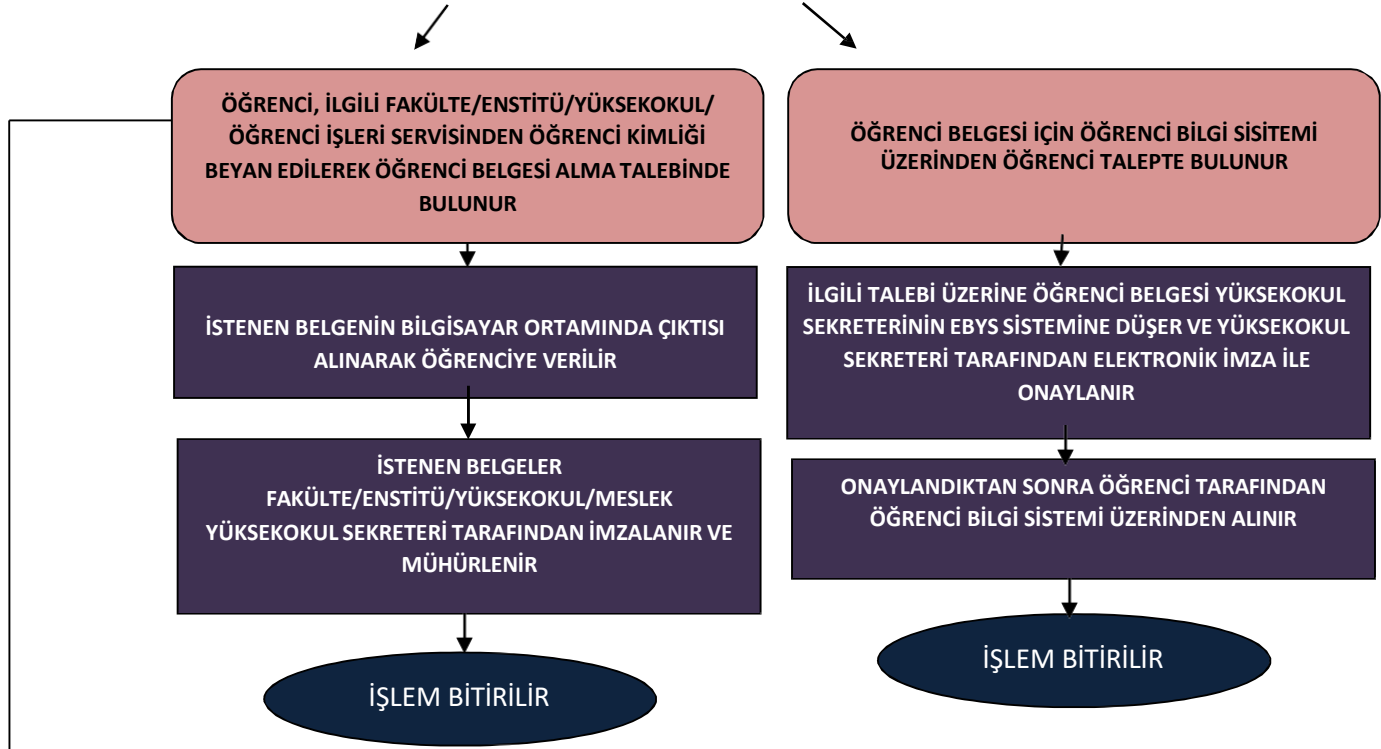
ÖĞRENCİ, İLGİLİ FAKÜLTE/ENSTİTÜ/YÜKSEKOKUL/ ÖĞRENCİ İŞLERİ SERVİSİNDEN ÖĞRENCİ KİMLİĞİ BEYAN EDİLEREK ÖĞRENCİ BELGESİ ALMA TALEBİNDE BULUNUR

İSTENEN BELGENİN BİLGİSAYAR ORTAMINDA ÇIKTISI ALINARAK ÖĞRENCİYE VERİLİR

İSTENEN BELGELER FAKÜLTE/ENSTİTÜ/YÜKSEKOKUL/MESLEK YÜKSEKOKUL SEKRETERİ TARAFINDAN İMZALANIR VE MÜHÜRLENİR

İŞLEM BİTİRİLİR

ÖĞRENCİ BELGESİ İÇİN ÖĞRENCİ BİLGİ SİSİTEMİ ÜZERİNDEN ÖĞRENCİ TALEPTE BULUNUR

İLGİLİ TALEBİ ÜZERİNE ÖĞRENCİ BELGESİ YÜKSEKOKUL SEKRETERİNİN EBYS SİSTEMİNE DÜŞER VE YÜKSEKOKUL SEKRETERİ TARAFINDAN ELEKTRONİK İMZA İLE ONAYLANIR

ONAYLANDIKTAN SONRA ÖĞRENCİ TARAFINDAN ÖĞRENCİ BİLGİ SİSTEMİ ÜZERİNDEN ALINIR

İŞLEM BİTİRİLİR